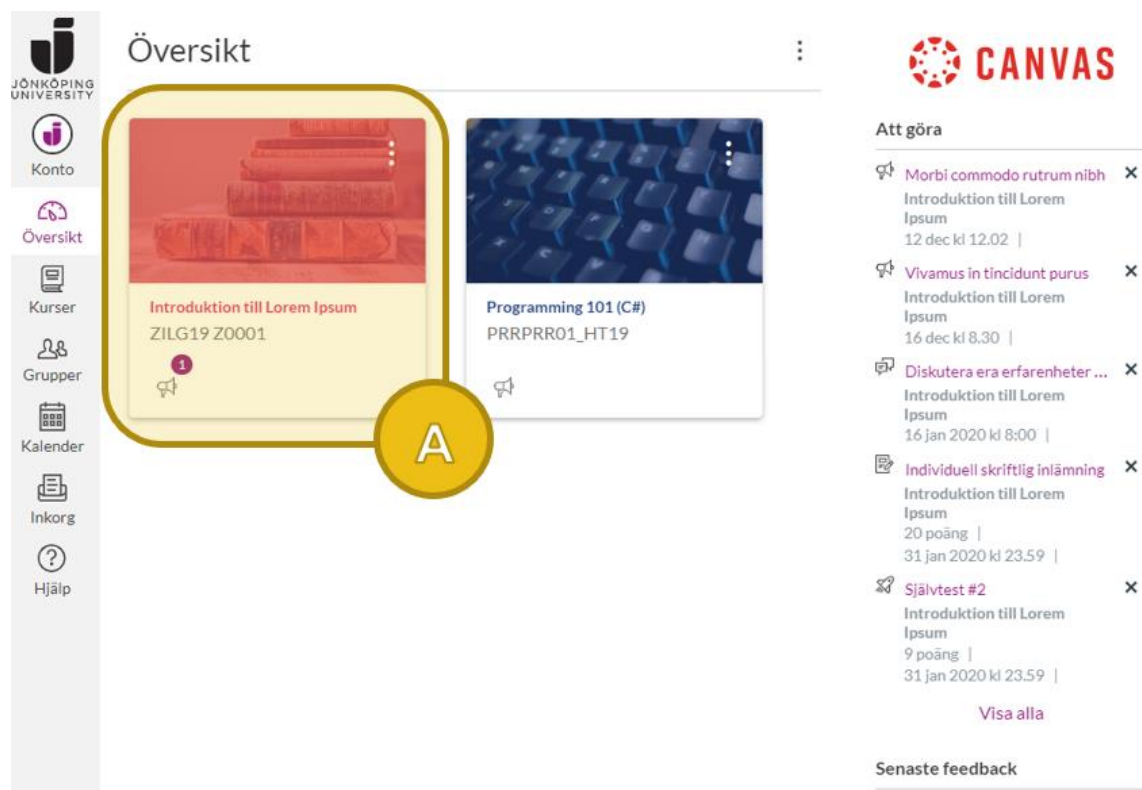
JÖNKÖPING UNIVERSITY

Konto

Översikt

Kurser

Grupper

Kalender

Inkorg

Hjälp

Översikt

Introduktion till Lorem Ipsum
ZILG19 Z0001
1

Programming 101 (C#)
PRRPRR01_HT19

A

CANVAS

Att göra

Morbi commodo rutrum nibh
Introduktion till Lorem Ipsum
12 dec kl 12.02 |

Vivamus in tincidunt purus
Introduktion till Lorem Ipsum
16 dec kl 8.30 |

Diskutera era erfarenheter ...
Introduktion till Lorem Ipsum
16 jan 2020 kl 8:00 |

Individuell skriftlig inlämning
Introduktion till Lorem Ipsum
20 poäng |
31 jan 2020 kl 23.59 |

Självtest #2
Introduktion till Lorem Ipsum
9 poäng |
31 jan 2020 kl 23.59 |

Visa alla

Senaste feedback